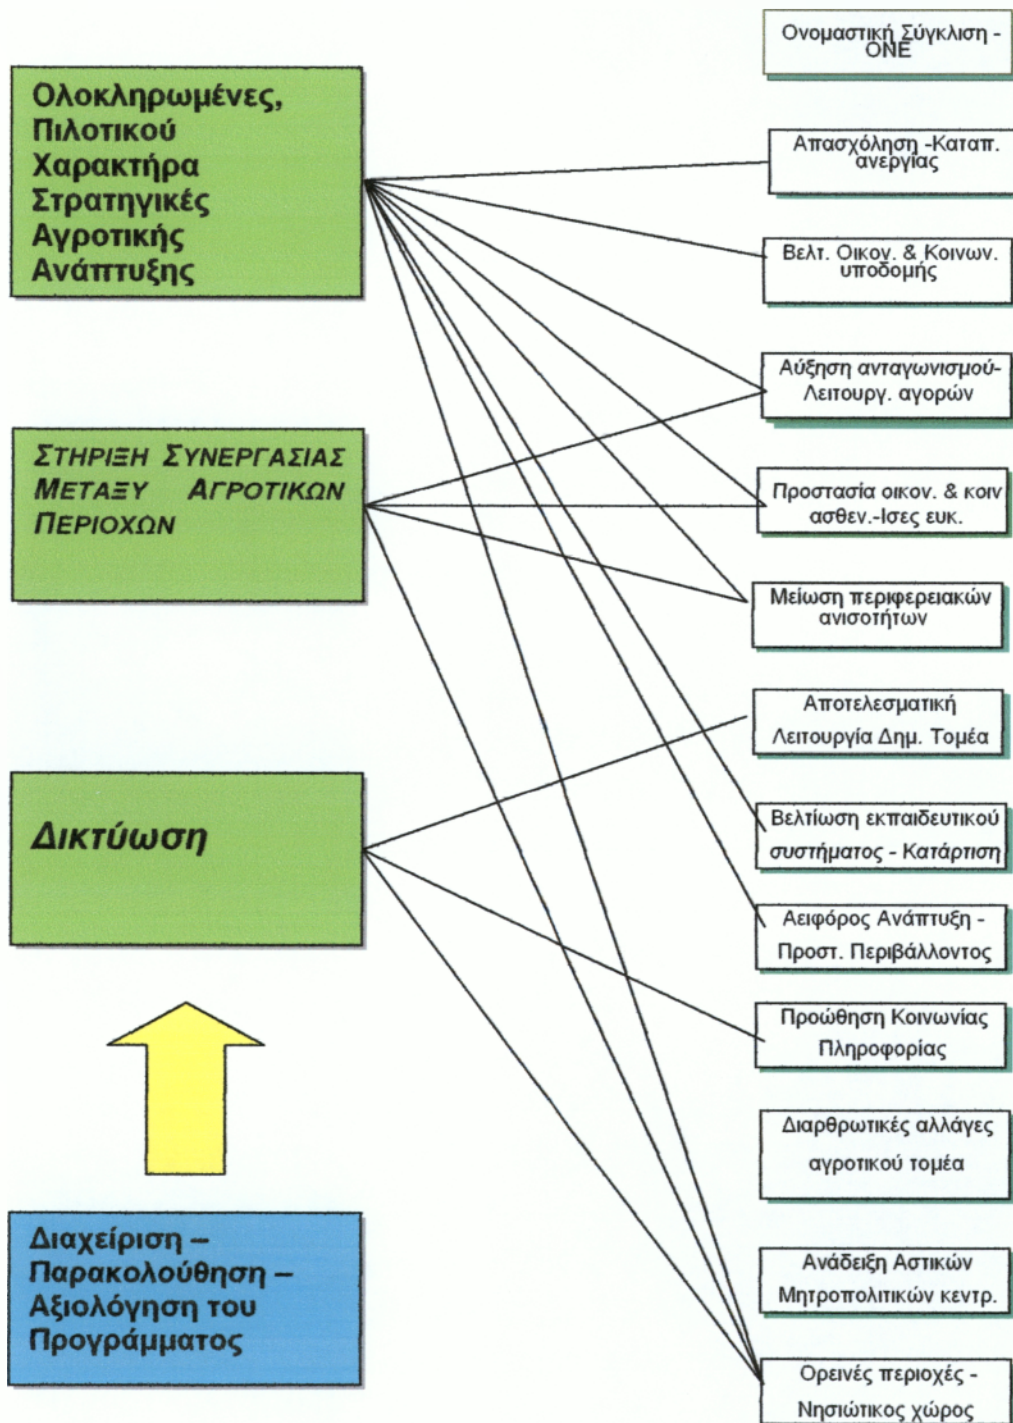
Ολοκληρωμένες, Πιλοτικού Χαρακτήρα Στρατηγικές Αγροτικής Ανάπτυξης

ΣΤΗΡΙΞΗ ΣΥΝΕΡΓΑΣΙΑΣ ΜΕΤΑΞΥ ΑΓΡΟΤΙΚΩΝ ΠΕΡΙΟΧΩΝ

Δικτύωση

Διαχείριση – Παρακολούθηση – Αξιολόγηση του Προγράμματος

Ονομαστική Σύγκλιση - ΟΝΕ

Απασχόληση -Καταπ. ανεργίας

Βελτ. Οικον. & Κοινων. υποδομής

Αύξηση ανταγωνισμού- Λειτουργ. αγορών

Προστασία οικον. & κοιν ασθεν.-Ισες ευκ.

Μείωση περιφερειακών ανισοτήτων

Αποτελεσματική Λειτουργία Δημ. Τομέα

Βελτίωση εκπαιδευτικού συστήματος - Κατάρτιση

Αειφόρος Ανάπτυξη - Προστ. Περιβάλλοντος

Προώθηση Κοινωνίας Πληροφορίας

Διαρθρωτικές αλλάγες αγροτικού τομέα

Ανάδειξη Αστικών Μητροπολιτικών κεντρ.

Ορεινές περιοχές - Νησιώτικος χώρος